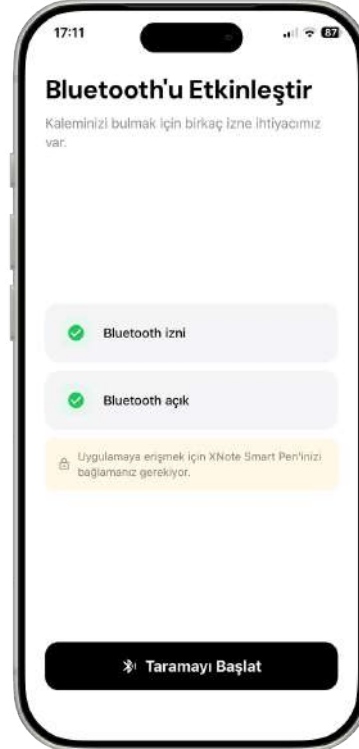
17:11

87

Bluetooth'u Etkinleştir

Kaleminizi bulmak için birkaç izne ihtiyacımız var.

Bluetooth izni

Bluetooth açık

Uygulamaya erişmek için XNote Smart Pen'inizi bağlamanız gerekiyor.

Taramayı Başlat